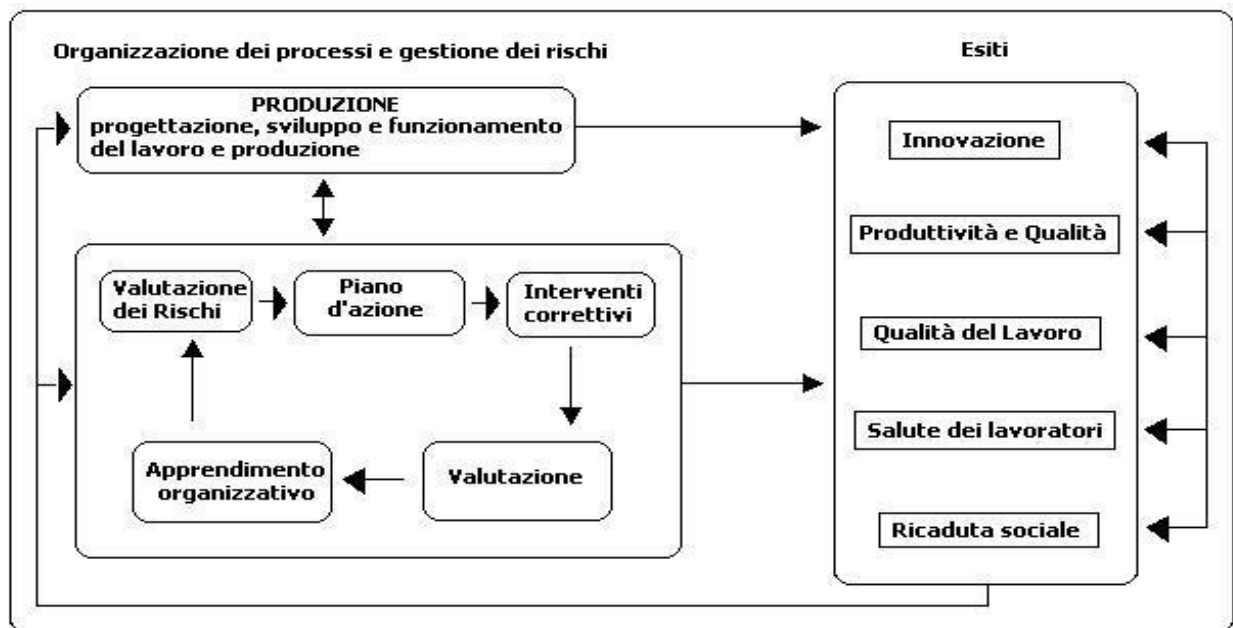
Organizzazione dei processi e gestione dei rischi

Esiti

PRODUZIONE
progettazione, sviluppo e funzionamento del lavoro e produzione

Valutazione dei Rischi

Piano d'azione

Interventi correttivi

Valutazione

Apprendimento organizzativo

Innovazione

Produttività e Qualità

Qualità del Lavoro

Salute dei lavoratori

Ricaduta sociale